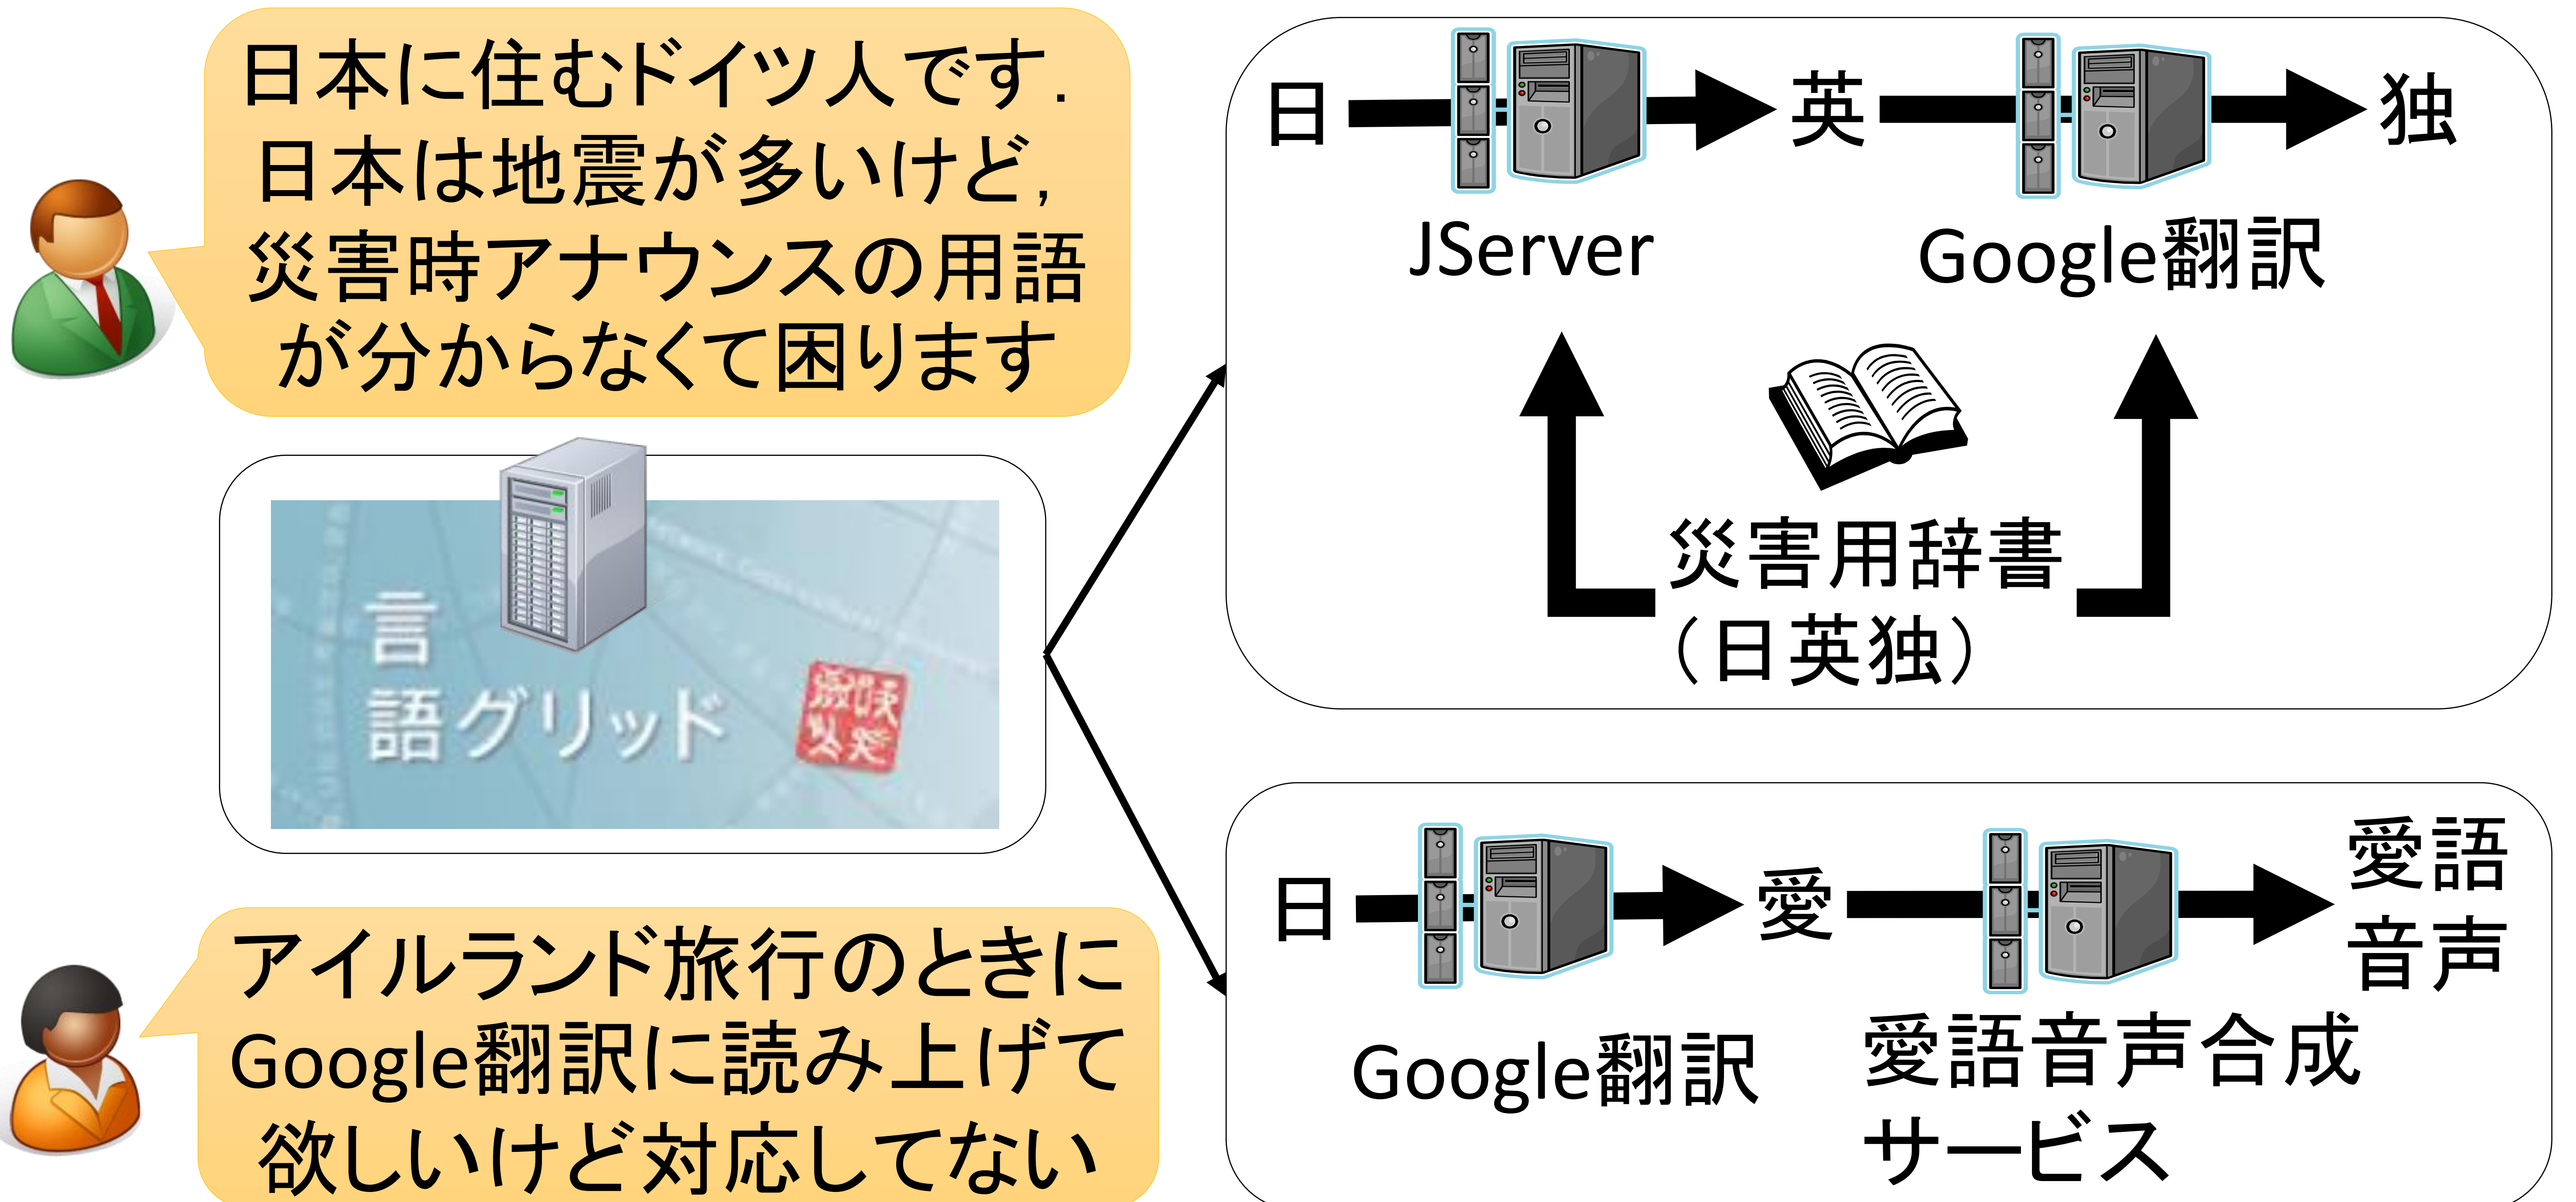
日本に住むドイツ人です．日本は地震が多いけど，災害時アナウンスの用語が分からなくて困ります

言語グリッド

アイルランド旅行のときにGoogle翻訳に読み上げて欲しいけど対応してない

日 英 独

JServer Google翻訳

災害用辞書（日英独）

日 愛 愛語音声

Google翻訳 愛語音声合成サービス